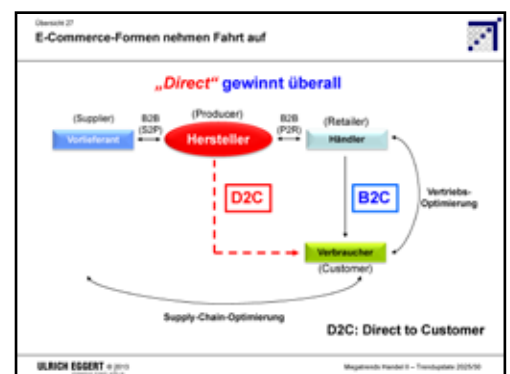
Übersicht 27

E-Commerce-Formen nehmen Fahrt auf

„Direct" gewinnt überall

(Supplier)

Vorlieferant

B2B (S2P)

(Producer)

Hersteller

B2B (P2R)

(Retailer)

Händler

D2C

B2C

Vertriebs-Optimierung

Verbraucher

(Customer)

Supply-Chain-Optimierung

D2C: Direct to Customer

ULRICH EGGERT © 2019

Megatrends Handel II – Trendupdate 2025/30